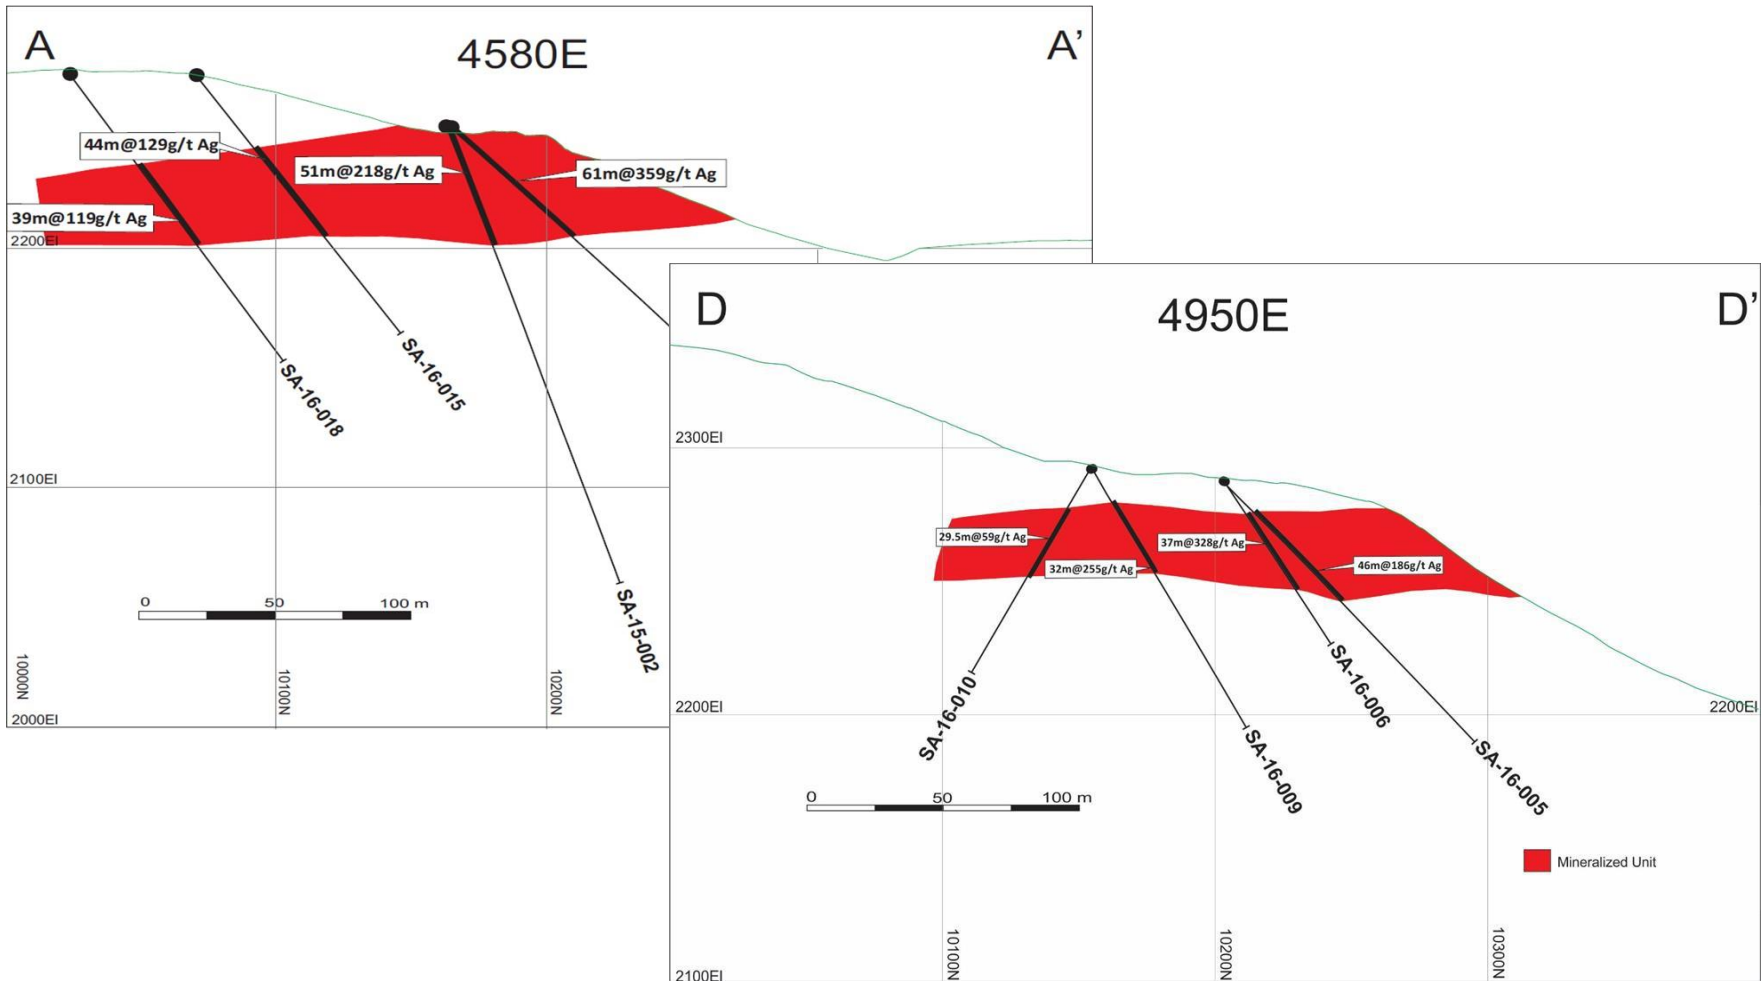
A

4580E

A'

44m@129g/t Ag

51m@218g/t Ag

61m@359g/t Ag

39m@119g/t Ag

2200El

SA-16-018

SA-16-015

SA-15-002

2100El

0 50 100 m

10000N

10100N

10200N

2000El

D

4950E

D'

2300El

29.5m@59g/t Ag

37m@328g/t Ag

32m@255g/t Ag

46m@186g/t Ag

SA-16-010

SA-16-006

SA-16-009

SA-16-005

2200El

2200El

0 50 100 m

Mineralized Unit

10100N

10200N

10300N

2100El